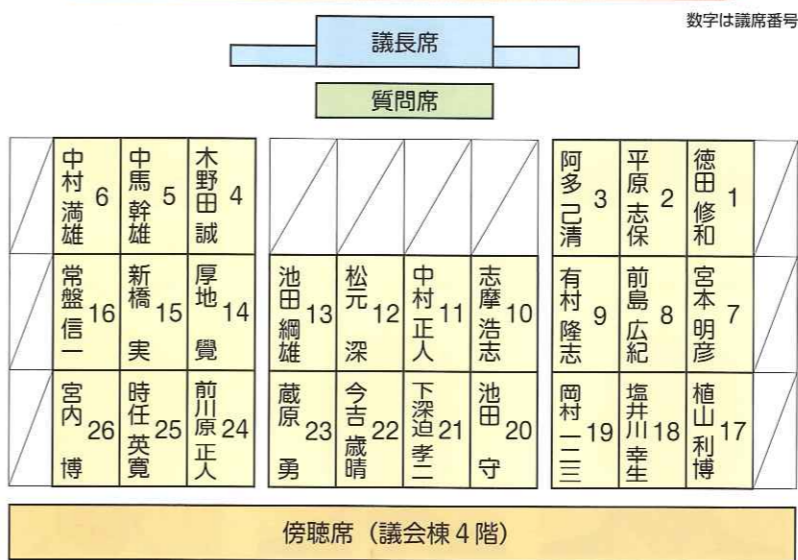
数字は議席番号

議長席

質問席

| | 中村満雄 6 | 中馬幹雄 5 | 木野田誠 4 | | | | | 阿多己清 3 | 平原志保 2 | 徳田修和 1 | |
|---|---|---|---|---|---|---|---|---|---|---|---|
| | 常盤信一 16 | 新橋実 15 | 厚地覺 14 | 池田綱雄 13 | 松元深 12 | 中村正人 11 | 志摩浩志 10 | 有村隆志 9 | 前島広紀 8 | 宮本明彦 7 | |
| | 宮内博 26 | 時任英寛 25 | 前川原正人 24 | 蔵原勇 23 | 今吉歳晴 22 | 下深迫孝二 21 | 池田守 20 | 岡村一三 19 | 塩井川幸生 18 | 植山利博 17 | |

傍聴席（議会棟4階）